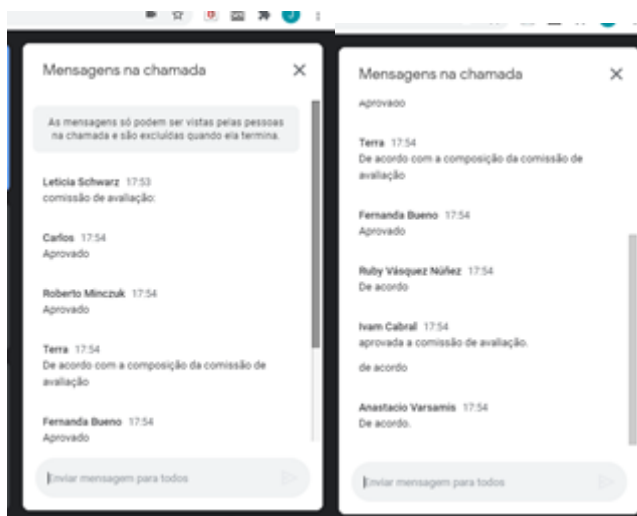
Mensagens na chamada

×

As mensagens só podem ser vistas pelas pessoas na chamada e são excluídas quando ela termina.

Leticia Schwarz 17:53
comissão de avaliação:

Carlos 17:54
Aprovado

Roberto Minczuk 17:54
Aprovado

Terra 17:54
De acordo com a composição da comissão de avaliação

Fernanda Bueno 17:54
Aprovado

Enviar mensagem para todos

Mensagens na chamada

×

Aprovado

Terra 17:54
De acordo com a composição da comissão de avaliação

Fernanda Bueno 17:54
Aprovado

Ruby Vásquez Núñez 17:54
De acordo

Ivam Cabral 17:54
aprovada a comissão de avaliação.

de acordo

Anastacio Varsamis 17:54
De acordo.

Enviar mensagem para todos